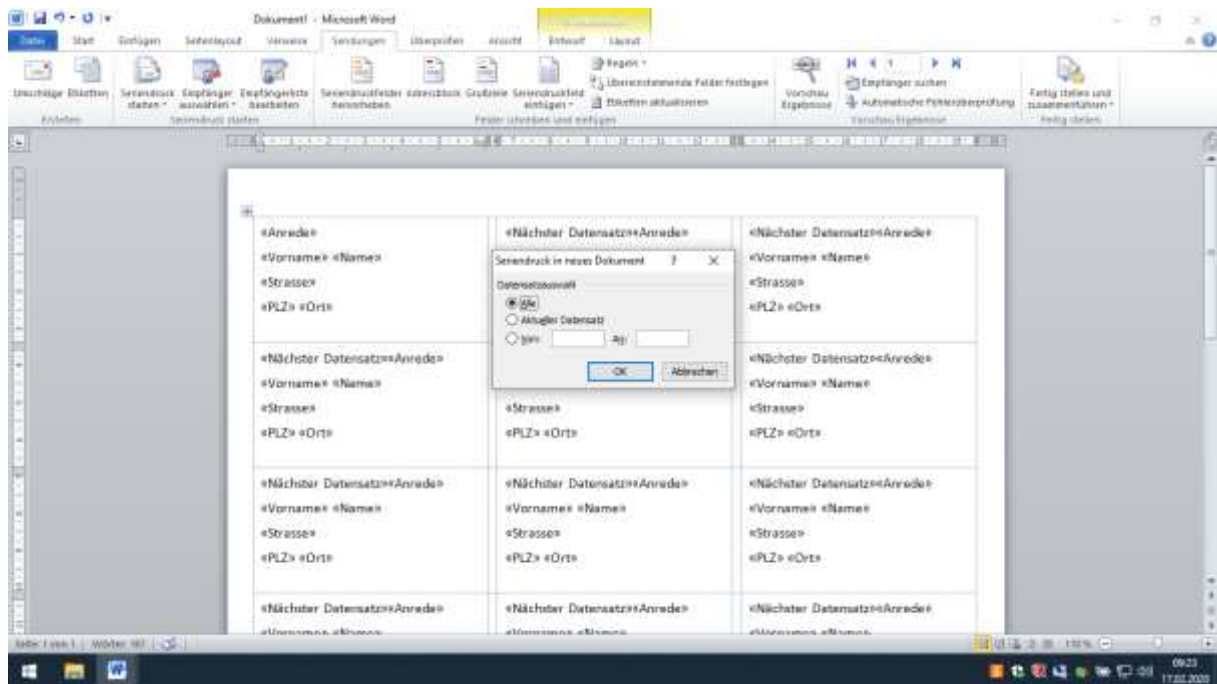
Dokument1 - Microsoft Word

Datei | Start | Einfügen | Seitenlayout | Verweise | Sendungen | Überprüfen | Ansicht | Entwurf | Layout

Umschläge | Etiketten | Erstellen | Seriendruck starten | Empfänger auswählen | Empfängerliste bearbeiten | Seriendruck starten | Seriendruckfelder hervorheben | Adressblock | Grußzeile | Seriendruckfeld einfügen | Regeln | Übereinstimmende Felder festlegen | Etiketten aktualisieren | Felder schreiben und einfügen | Vorschau Ergebnisse | Empfänger suchen | Automatische Fehlerüberprüfung | Vorschau Ergebnisse | Fertig stellen und zusammenführen | Fertig stellen

| | | |
|---|---|---|
| «Anrede» «Vorname» «Name» «Strasse» «PLZ» «Ort» | «Nächster Datensatz»«Anrede» | «Nächster Datensatz»«Anrede» «Vorname» «Name» «Strasse» «PLZ» «Ort» |
| «Nächster Datensatz»«Anrede» «Vorname» «Name» «Strasse» «PLZ» «Ort» | «Strasse» «PLZ» «Ort» | «Nächster Datensatz»«Anrede» «Vorname» «Name» «Strasse» «PLZ» «Ort» |
| «Nächster Datensatz»«Anrede» «Vorname» «Name» «Strasse» «PLZ» «Ort» | «Nächster Datensatz»«Anrede» «Vorname» «Name» «Strasse» «PLZ» «Ort» | «Nächster Datensatz»«Anrede» «Vorname» «Name» «Strasse» «PLZ» «Ort» |
| «Nächster Datensatz»«Anrede» | «Nächster Datensatz»«Anrede» | «Nächster Datensatz»«Anrede» |

Seriendruck in neues Dokument ? X
Datensatzauswahl
Alle
Aktueller Datensatz
Von: Bis:
OK Abbrechen

Seite: 1 von 1 | Wörter: 187 | 110%

09:23 17.02.2020